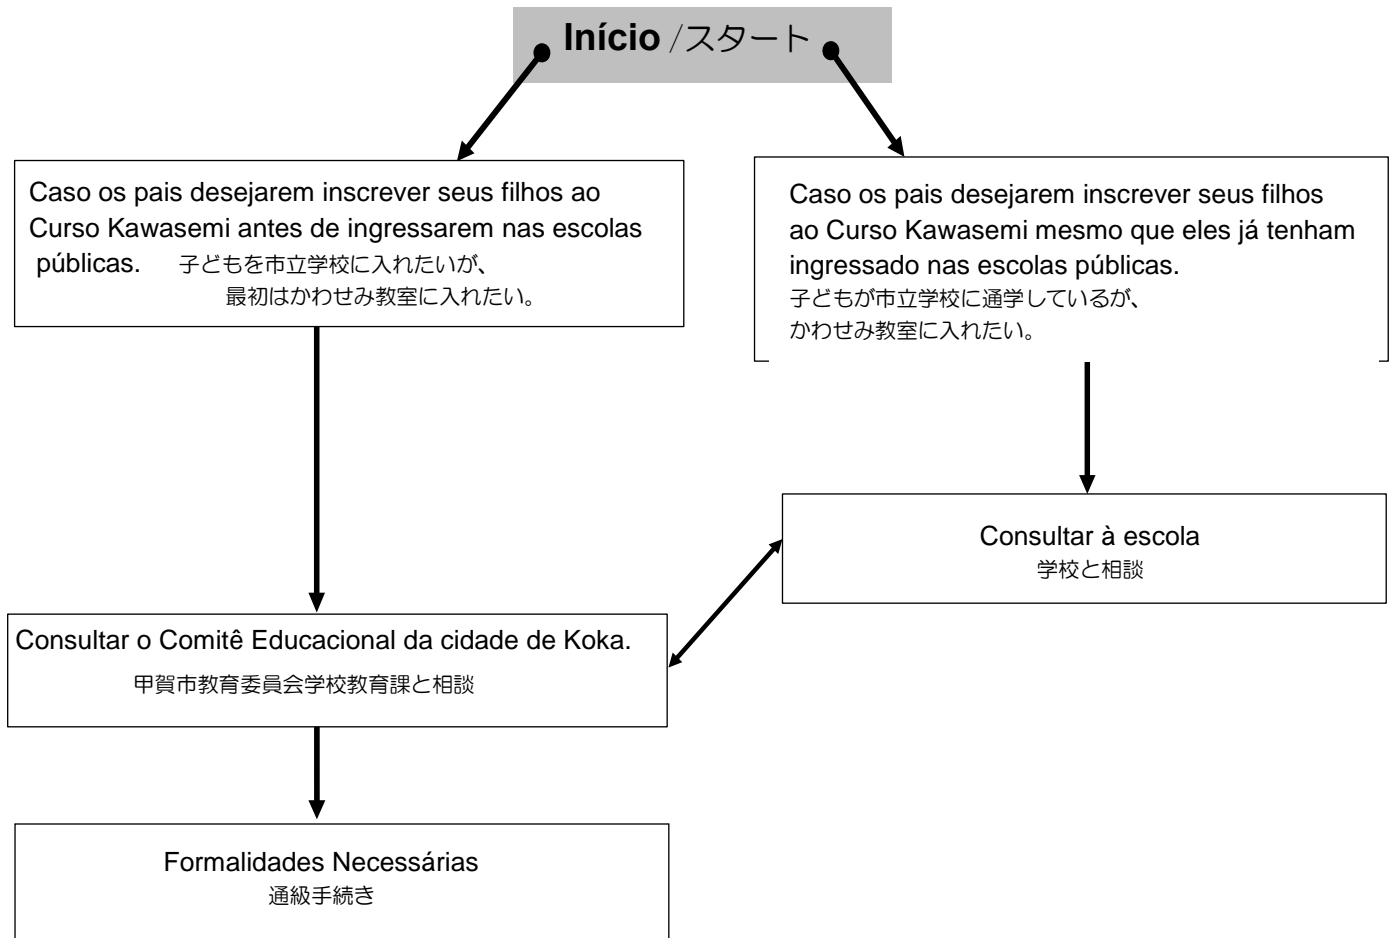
**Início** /スタート

Caso os pais desejarem inscrever seus filhos ao Curso Kawasemi antes de ingressarem nas escolas públicas. 子どもを市立学校に入れたいが、最初はかわせみ教室に入れたい。

Caso os pais desejarem inscrever seus filhos ao Curso Kawasemi mesmo que eles já tenham ingressado nas escolas públicas.
子どもが市立学校に通学しているが、かわせみ教室に入れたい。

Consultar à escola
学校と相談

Consultar o Comitê Educacional da cidade de Koka.
甲賀市教育委員会学校教育課と相談

Formalidades Necessárias
通級手続き